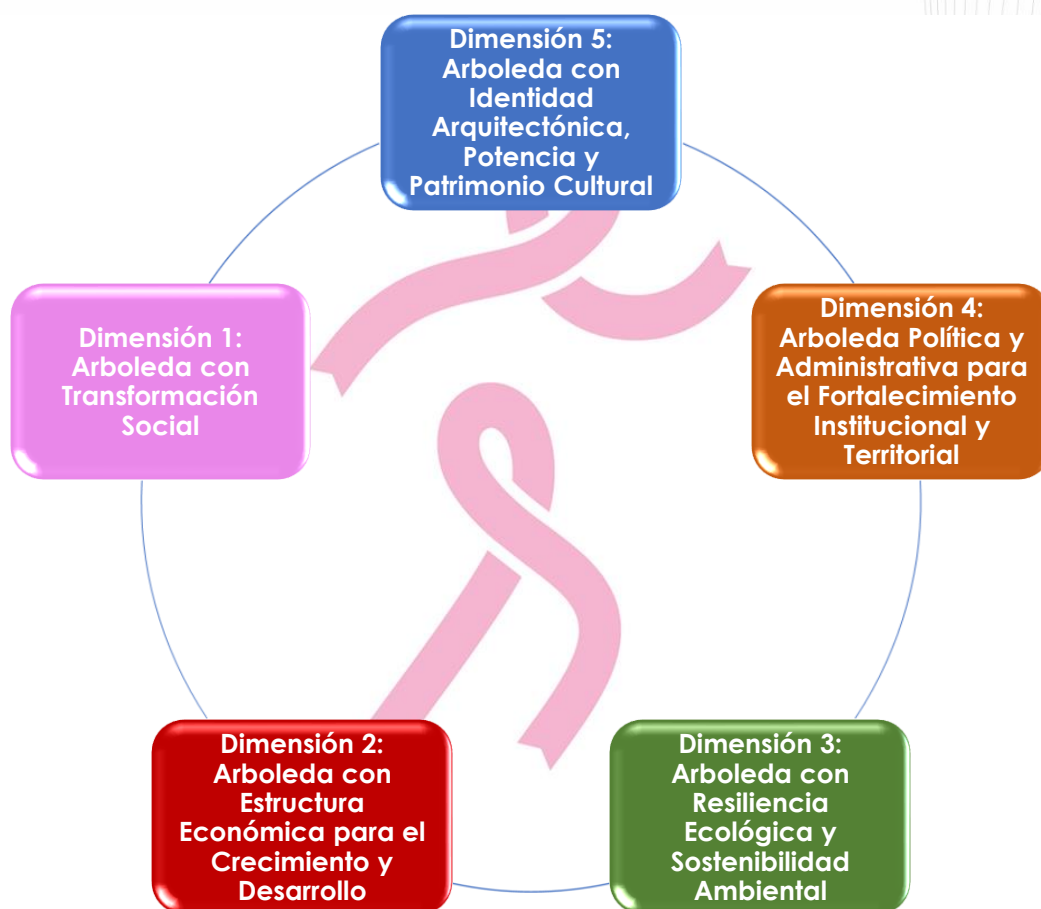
Dimensión 5: Arboleda con Identidad Arquitectónica, Potencia y Patrimonio Cultural

Dimensión 1: Arboleda con Transformación Social

Dimensión 4: Arboleda Política y Administrativa para el Fortalecimiento Institucional y Territorial

Dimensión 2: Arboleda con Estructura Económica para el Crecimiento y Desarrollo

Dimensión 3: Arboleda con Resiliencia Ecológica y Sostenibilidad Ambiental